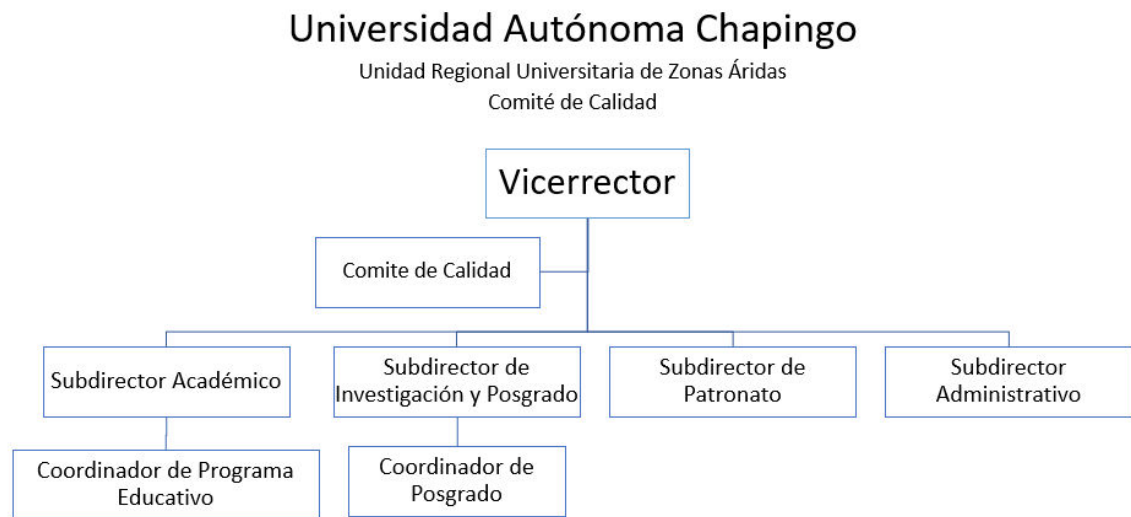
Universidad Autónoma Chapingo
Unidad Regional Universitaria de Zonas Áridas
Comité de Calidad

Vicerrector

Comite de Calidad

Subdirector Académico

Subdirector de Investigación y Posgrado

Subdirector de Patronato

Subdirector Administrativo

Coordinador de Programa Educativo

Coordinador de Posgrado